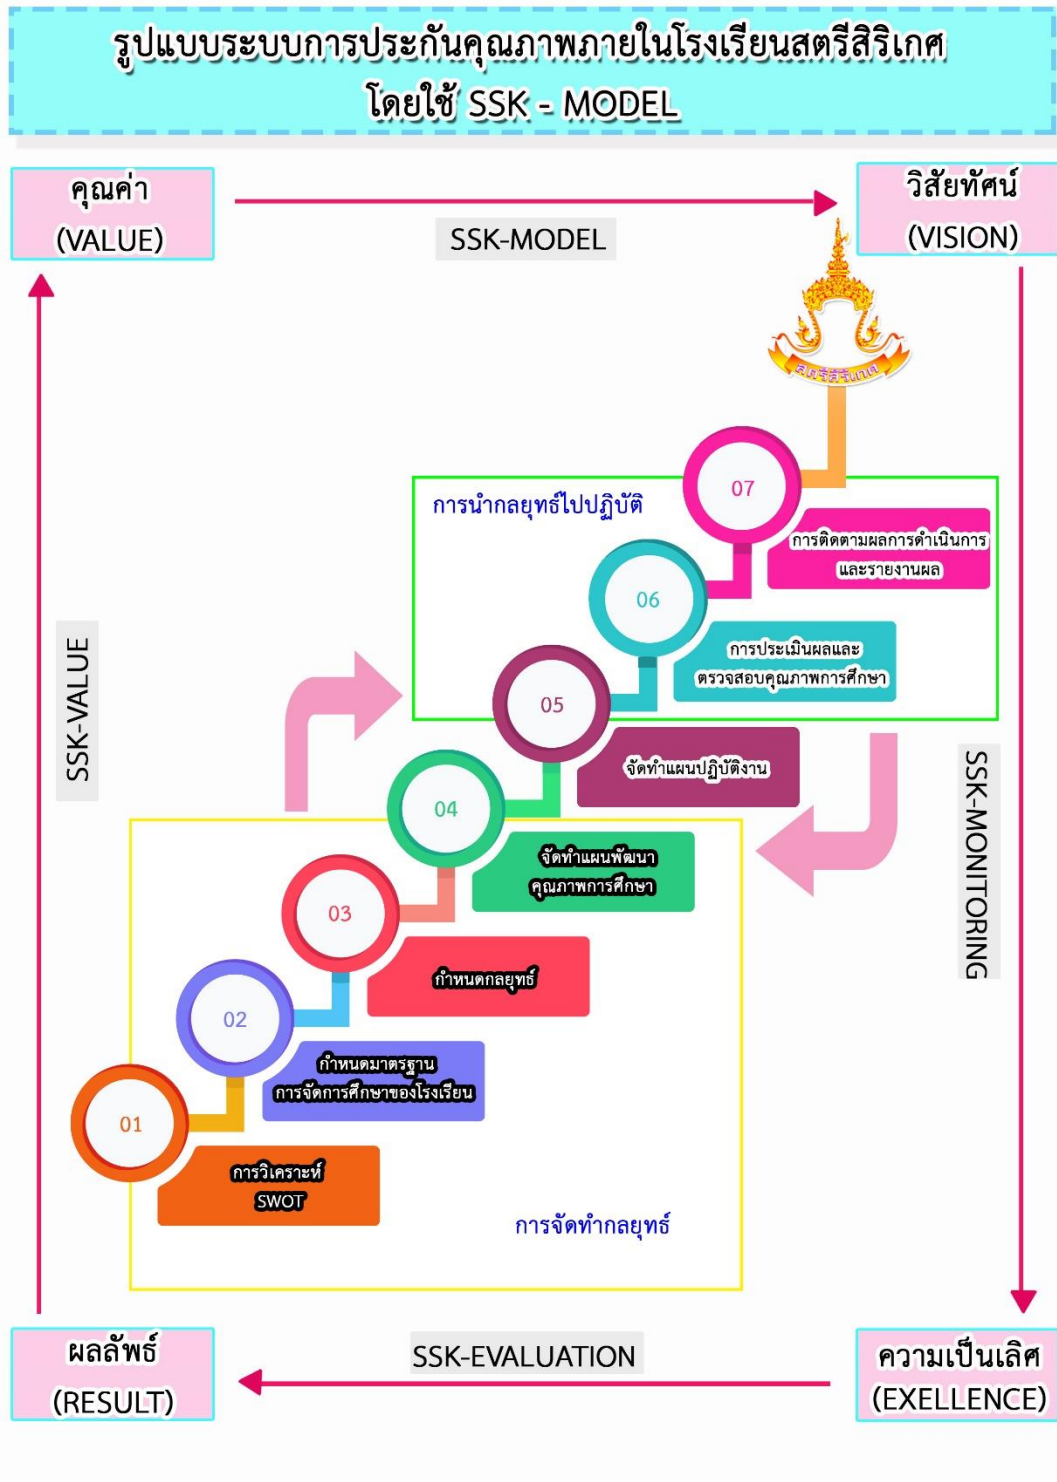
รูปแบบระบบการประกันคุณภาพภายในโรงเรียนสตรีสิริเกศ
โดยใช้ SSK - MODEL

คุณค่า
(VALUE)

SSK-MODEL

วิสัยทัศน์
(VISION)

สตรีสิริเกศ

SSK-VALUE

การนำกลยุทธ์ไปปฏิบัติ

07
การติดตามผลการดำเนินการและรายงานผล

06
การประเมินผลและตรวจสอบคุณภาพการศึกษา

05
จัดทำแผนปฏิบัติงาน

SSK-MONITORING

04
จัดทำแผนพัฒนาคุณภาพการศึกษา

03
กำหนดกลยุทธ์

02
กำหนดมาตรฐานการจัดการศึกษาของโรงเรียน

01
การวิเคราะห์ SWOT

การจัดทำกลยุทธ์

ผลลัพธ์
(RESULT)

SSK-EVALUATION

ความเป็นเลิศ
(EXELLENCE)